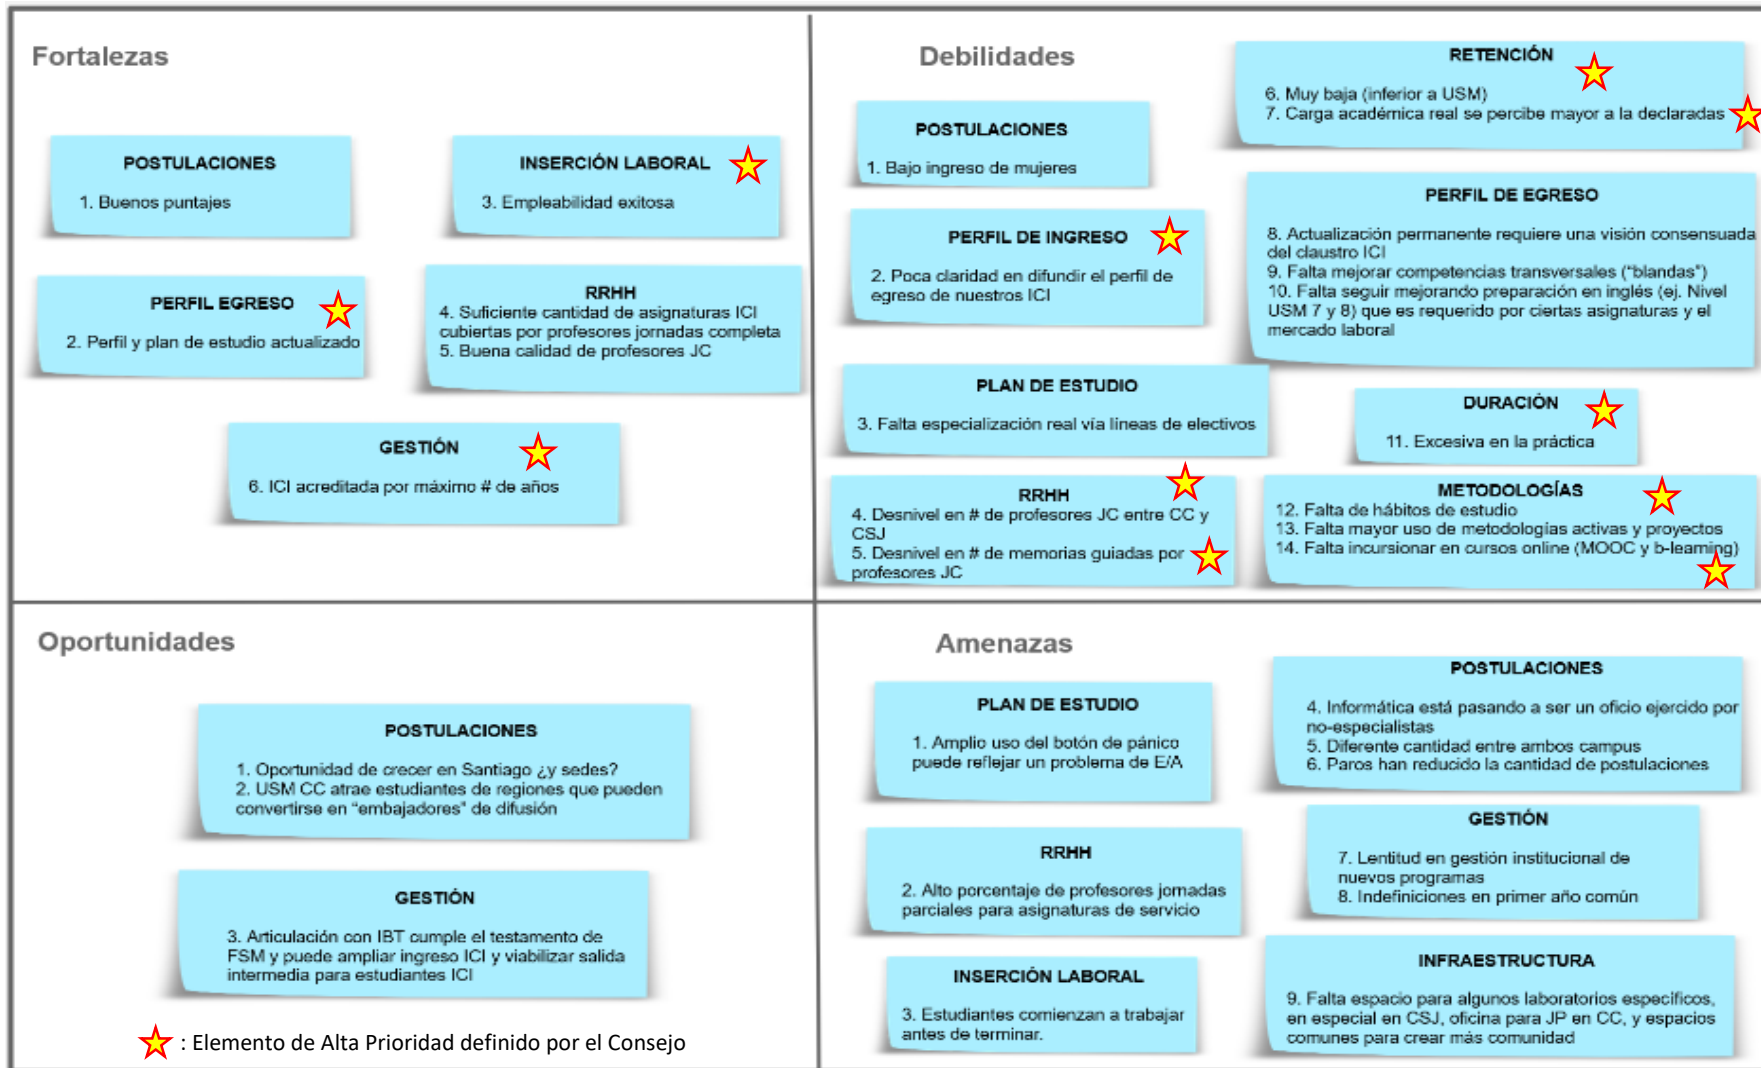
Fortalezas

POSTULACIONES

1. Buenos puntajes

INSERCIÓN LABORAL

3. Empleabilidad exitosa

PERFIL EGRESO

2. Perfil y plan de estudio actualizado

RRHH
4. Suficiente cantidad de asignaturas ICI cubiertas por profesores jornadas completa
5. Buena calidad de profesores JC

GESTIÓN

6. ICI acreditada por máximo # de años

Debilidades

POSTULACIONES

1. Bajo ingreso de mujeres

RETENCIÓN

6. Muy baja (inferior a USM)
7. Carga académica real se percibe mayor a la declaradas

PERFIL DE INGRESO

2. Poca claridad en difundir el perfil de egreso de nuestros ICI

PERFIL DE EGRESO

8. Actualización permanente requiere una visión consensuada del claustro ICI
9. Falta mejorar competencias transversales ("blandas")
10. Falta seguir mejorando preparación en inglés (ej. Nivel USM 7 y 8) que es requerido por ciertas asignaturas y el mercado laboral

PLAN DE ESTUDIO

3. Falta especialización real vía líneas de electivos

DURACIÓN

11. Excesiva en la práctica

RRHH
4. Desnivel en # de profesores JC entre CC y CSJ
5. Desnivel en # de memorias guiadas por profesores JC

METODOLOGÍAS
12. Falta de hábitos de estudio
13. Falta mayor uso de metodologías activas y proyectos
14. Falta incursionar en cursos online (MOOC y b-learning)

Oportunidades

POSTULACIONES

1. Oportunidad de crecer en Santiago ¿y sedes?
2. USM CC atrae estudiantes de regiones que pueden convertirse en "embajadores" de difusión

GESTIÓN

3. Articulación con IBT cumple el testamento de FSM y puede ampliar ingreso ICI y viabilizar salida intermedia para estudiantes ICI

: Elemento de Alta Prioridad definido por el Consejo

Amenazas

PLAN DE ESTUDIO

1. Amplio uso del botón de pánico puede reflejar un problema de E/A

POSTULACIONES

4. Informática está pasando a ser un oficio ejercido por no-especialistas
5. Diferente cantidad entre ambos campus
6. Paros han reducido la cantidad de postulaciones

RRHH

2. Alto porcentaje de profesores jornadas parciales para asignaturas de servicio

GESTIÓN

7. Lentitud en gestión institucional de nuevos programas
8. Indefiniciones en primer año común

INSERCIÓN LABORAL

3. Estudiantes comienzan a trabajar antes de terminar.

INFRAESTRUCTURA

9. Falta espacio para algunos laboratorios específicos, en especial en CSJ, oficina para JP en CC, y espacios comunes para crear más comunidad